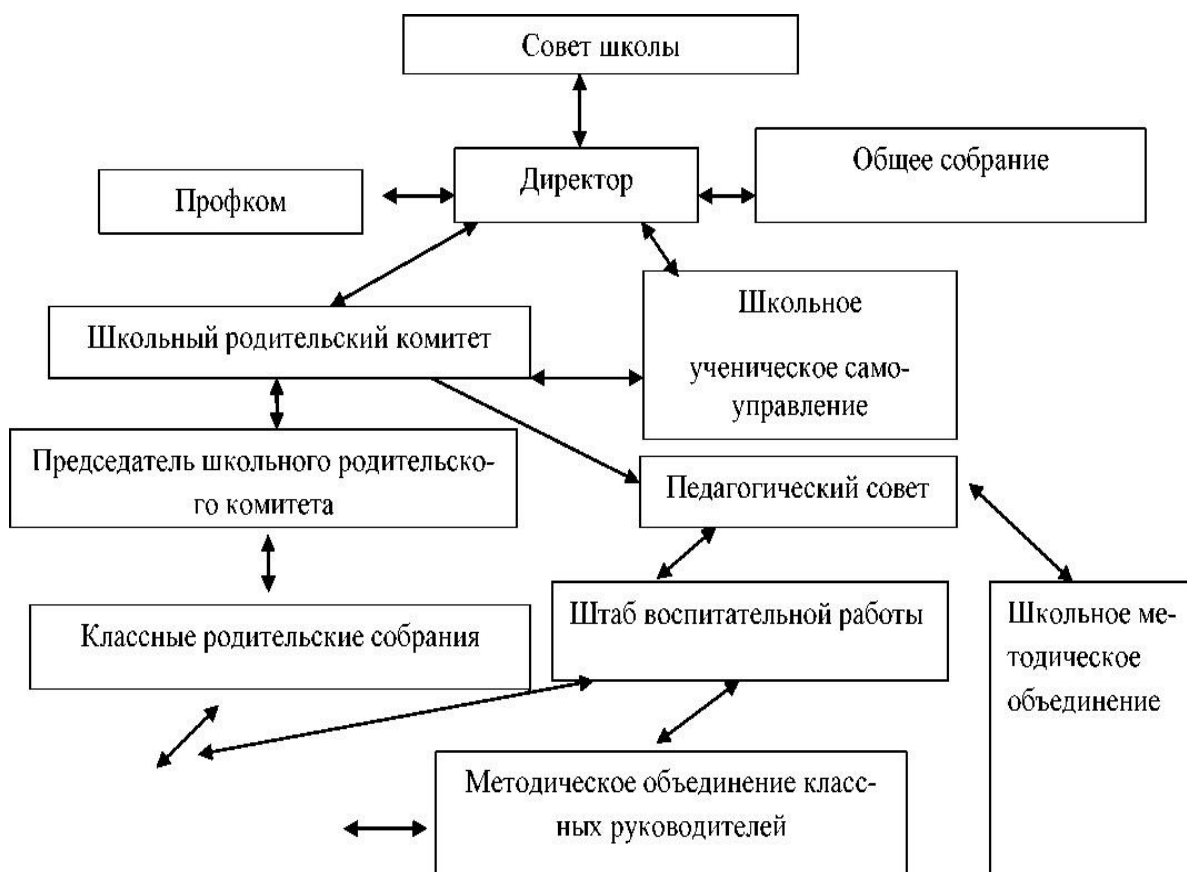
Совет школы

Профком

Директор

Общее собрание

Школьный родительский комитет

Школьное ученическое самоуправление

Председатель школьного родительского комитета

Педагогический совет

Классные родительские собрания

Штаб воспитательной работы

Школьное методическое объединение

Методическое объединение классных руководителей